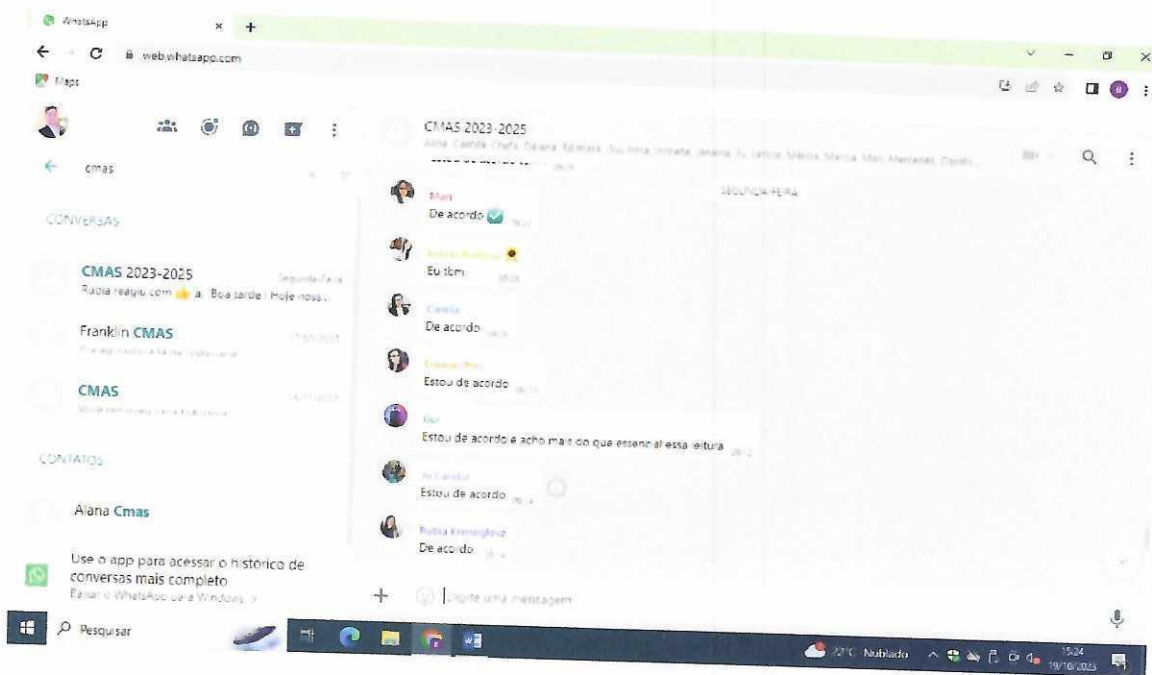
WhatsApp
web.whatsapp.com
Maps

cmas

CONVERSAS

CMAS 2023-2025
Rubia reagiu com 👍 a: Boa tarde! Hoje nossa...
Segunda-feira

Franklin CMAS
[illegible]

CMAS
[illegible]

CONTATOS

Alana Cmas

Use o app para acessar o histórico de conversas mais completo
Baixar o WhatsApp para Windows >

CMAS 2023-2025
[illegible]

SEGUNDA-FEIRA

Mari
De acordo ✅

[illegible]
Eu tbm

Camila
De acordo

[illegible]
Estou de acordo

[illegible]
Estou de acordo e acho mais do que essencial essa leitura

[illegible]
Estou de acordo

Rubia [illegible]
De acordo

Digite uma mensagem

Pesquisar
22°C Nublado
15:24
19/10/2023